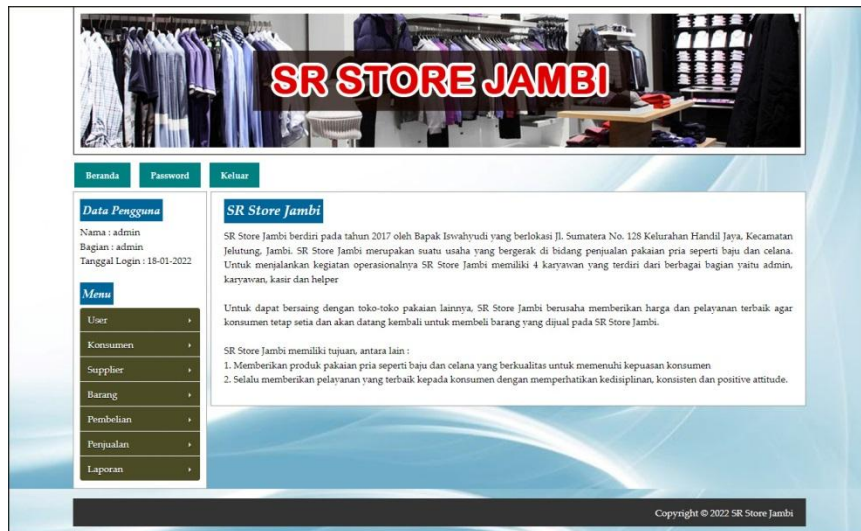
SR STORE JAMBI

Beranda
Password
Keluar

Data Pengguna
Nama : admin
Bagian : admin
Tanggal Login : 18-01-2022

Menu
User
Konsumen
Supplier
Barang
Pembelian
Penjualan
Laporan

SR Store Jambi

SR Store Jambi berdiri pada tahun 2017 oleh Bapak Iswahyudi yang berlokasi Jl. Sumatera No. 128 Kelurahan Handil Jaya, Kecamatan Jelutung, Jambi. SR Store Jambi merupakan suatu usaha yang bergerak di bidang penjualan pakaian pria seperti baju dan celana. Untuk menjalankan kegiatan operasionalnya SR Store Jambi memiliki 4 karyawan yang terdiri dari berbagai bagian yaitu admin, karyawan, kasir dan helper

Untuk dapat bersaing dengan toko-toko pakaian lainnya, SR Store Jambi berusaha memberikan harga dan pelayanan terbaik agar konsumen tetap setia dan akan datang kembali untuk membeli barang yang dijual pada SR Store Jambi.

SR Store Jambi memiliki tujuan, antara lain :
1. Memberikan produk pakaian pria seperti baju dan celana yang berkualitas untuk memenuhi kepuasan konsumen
2. Selalu memberikan pelayanan yang terbaik kepada konsumen dengan memperhatikan kedisiplinan, konsisten dan positive attitude.

Copyright © 2022 SR Store Jambi